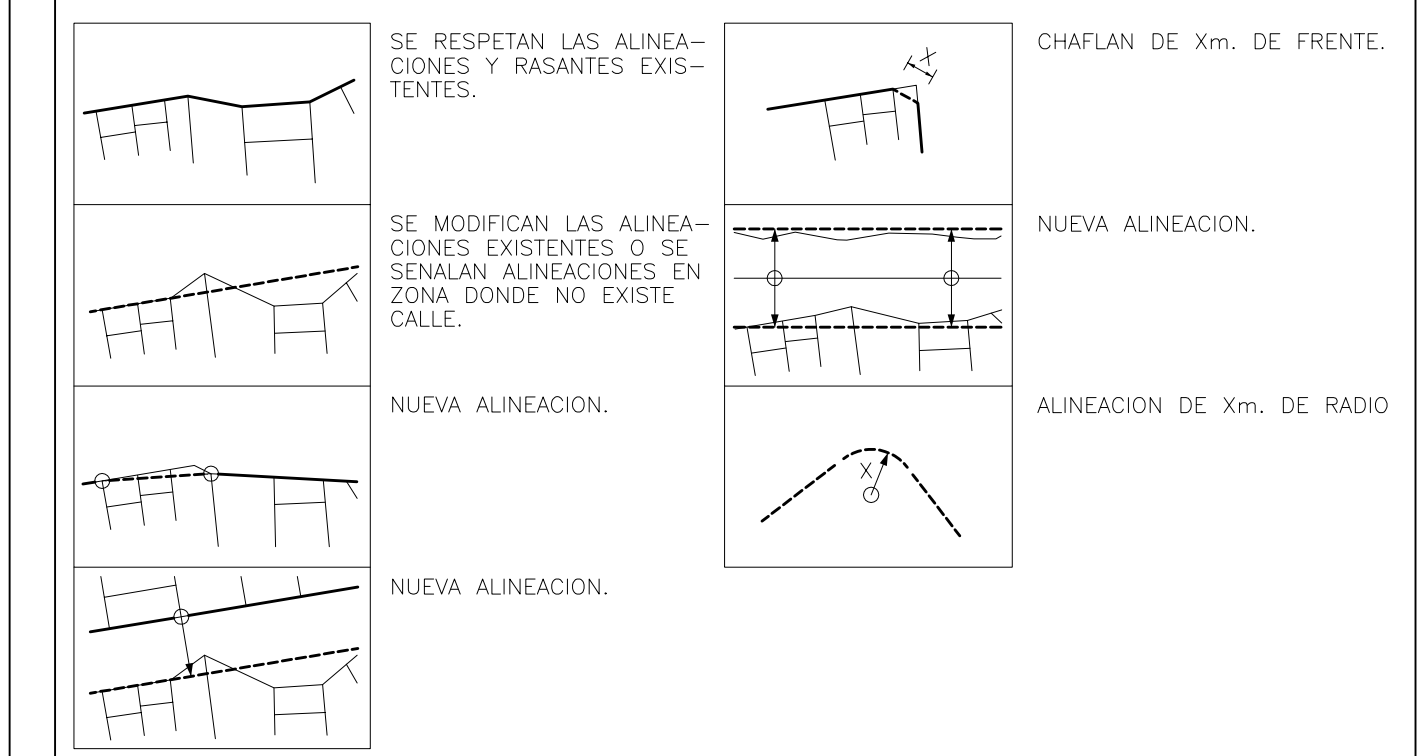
SE RESPETAN LAS ALINEACIONES Y RASANTES EXISTENTES.

SE MODIFICAN LAS ALINEACIONES EXISTENTES O SE SENALAN ALINEACIONES EN ZONA DONDE NO EXISTE CALLE.

NUEVA ALINEACION.

NUEVA ALINEACION.

X

CHAFLAN DE Xm. DE FRENTE.

NUEVA ALINEACION.

X

ALINEACION DE Xm. DE RADIO